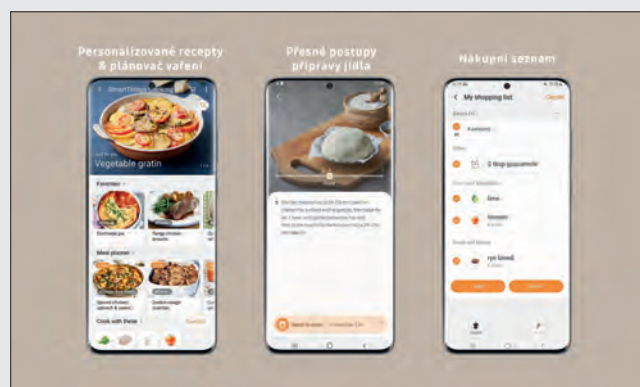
Personalizované recepty & plánovač vaření

Přesné postupy přípravy jídla

Nákupní seznam

Vegetable gratin

Favorites

Meal planner

Cook with these

My shopping list

Cancel

Other

2 tbsp guacamole

lime

tomato

rye bread

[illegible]